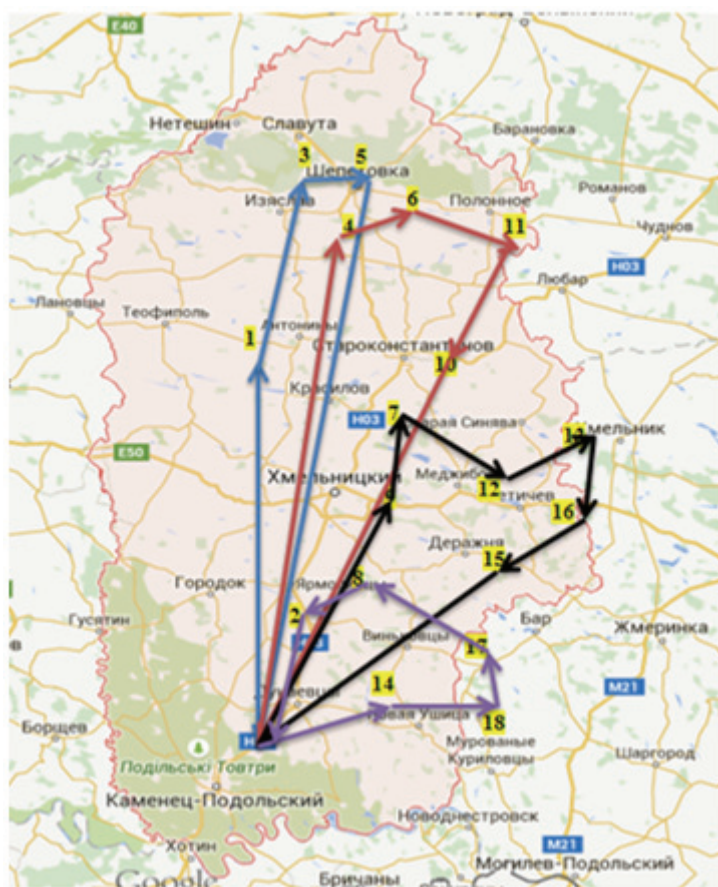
E40
Нетешин
Славута
3
5
Шепетовка
Барановка
Изяслав
6
Полонное
Романов
4
11
Чудnов
Лановцы
Теофиполь
Любар
H03
1
Антонины
Староконстантинов
10
Красилов
E50
H03
7
Старая Синява
13
Хмельник
Хмельницкий
Меджибож
12
Летичев
9
16
Деражня
15
Городок
Ярмолинцы
8
Гусятин
2
Бар
Виньковцы
Жмеринка
17
14
M21
Дунаевцы
Новая Ушица
18
Борщев
H
Мурованые Куриловцы
Подільські Товтри
Шаргород
Каменец-Подольский
Новоднестровск
M21
Хотин
Могилев-Подольский
Google
Бричаны